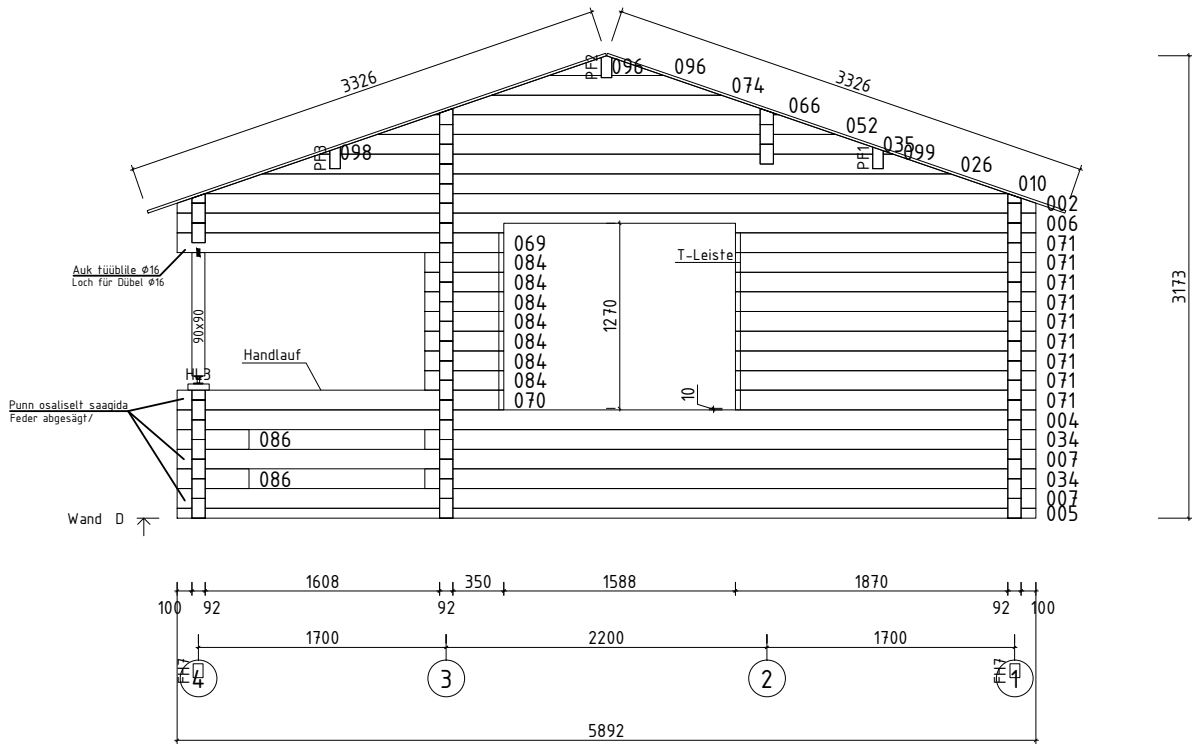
3326
3326
PF2 096
096
074
066
052
PF3 098
PF1 035 099
026
010
002
006
071
071
071
071
071
071
071
071
004
034
007
034
007
005
3173
069
084
084
084
084
084
084
084
070
1270
T-Leiste
10
Auk tüüblile Ø16
Loch für Dübel Ø16
90x90
Handlauf
HL3
Punn osaliselt saagida
Feder abgesägt/
086
086
Wand D
100
92
1608
92
350
1588
1870
92
100
1700
2200
1700
FH7 4
3
2
FH7 1
5892